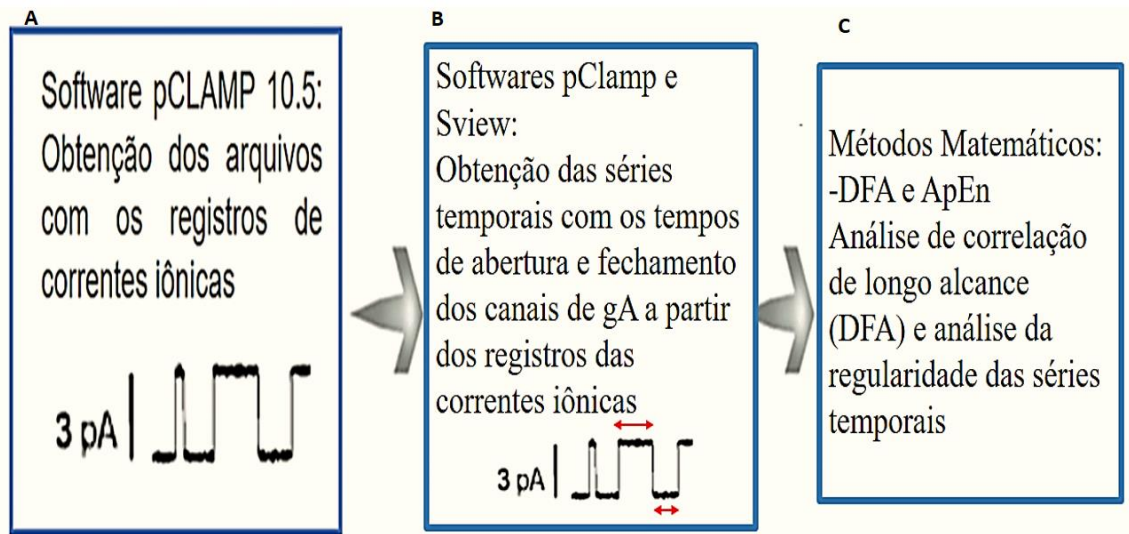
A

Software pCLAMP 10.5: Obtenção dos arquivos com os registros de correntes iônicas

3 pA

B

Softwares pClamp e Sview:
Obtenção das séries temporais com os tempos de abertura e fechamento dos canais de gA a partir dos registros das correntes iônicas

3 pA

C

Métodos Matemáticos:
-DFA e ApEn
Análise de correlação de longo alcance (DFA) e análise da regularidade das séries temporais